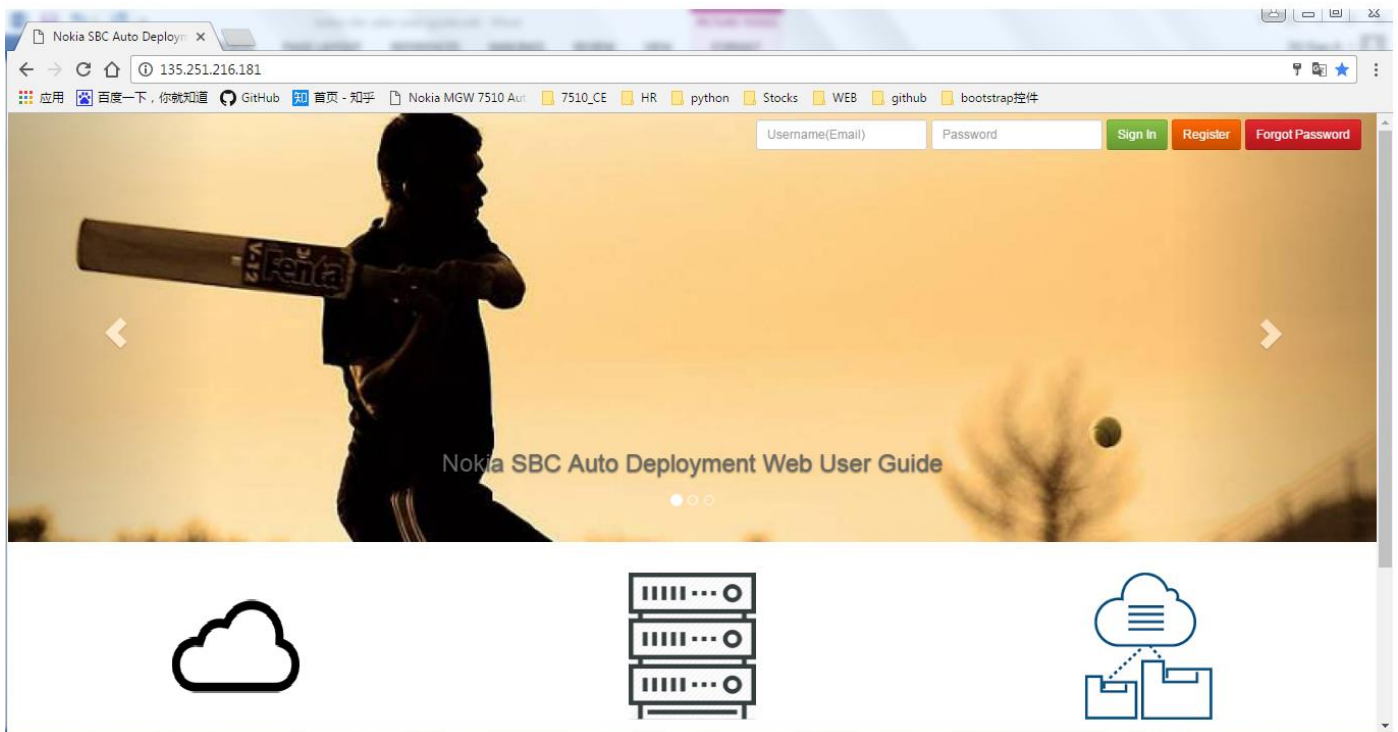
Nokia SBC Auto Deploym ×

135.251.216.181

应用 百度一下，你就知道 GitHub 知 首页 - 知乎 Nokia MGW 7510 Aut 7510_CE HR python Stocks WEB github bootstrap控件

Username(Email) Password Sign In Register Forgot Password

Fenta

Nokia SBC Auto Deployment Web User Guide